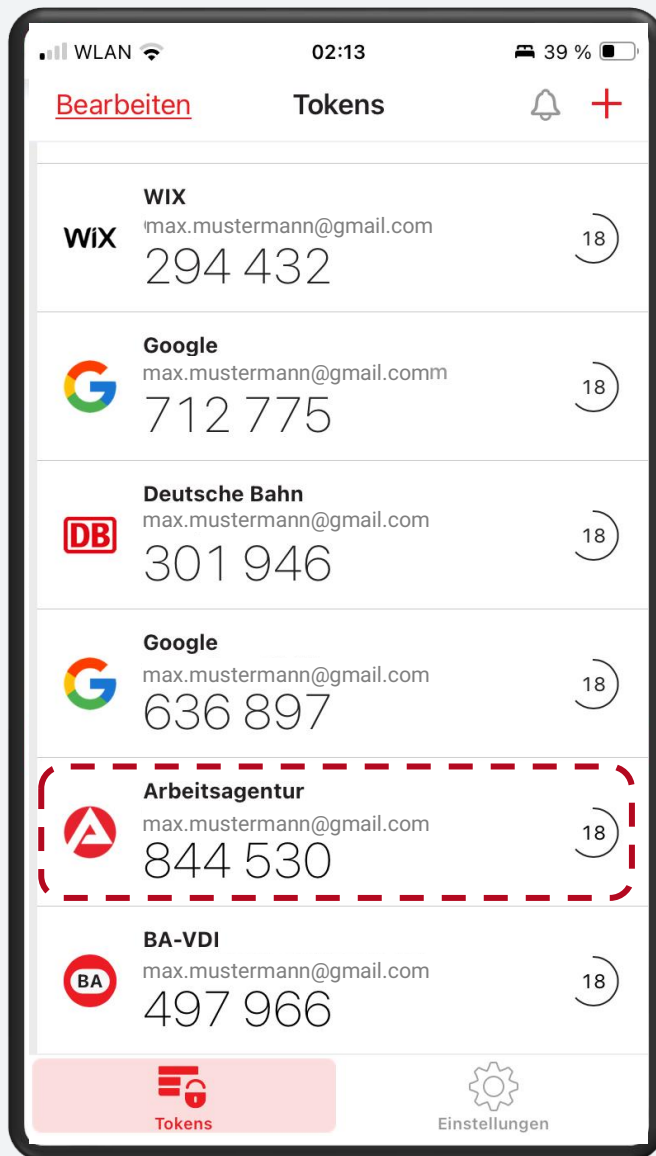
WLAN 02:13 39 %

Bearbeiten Tokens +

WiX
WIX
max.mustermann@gmail.com
294 432
18

Google
max.mustermann@gmail.comm
712 775
18

DB
Deutsche Bahn
max.mustermann@gmail.com
301 946
18

Google
max.mustermann@gmail.com
636 897
18

Arbeitsagentur
max.mustermann@gmail.com
844 530
18

BA
BA-VDI
max.mustermann@gmail.com
497 966
18

Tokens Einstellungen